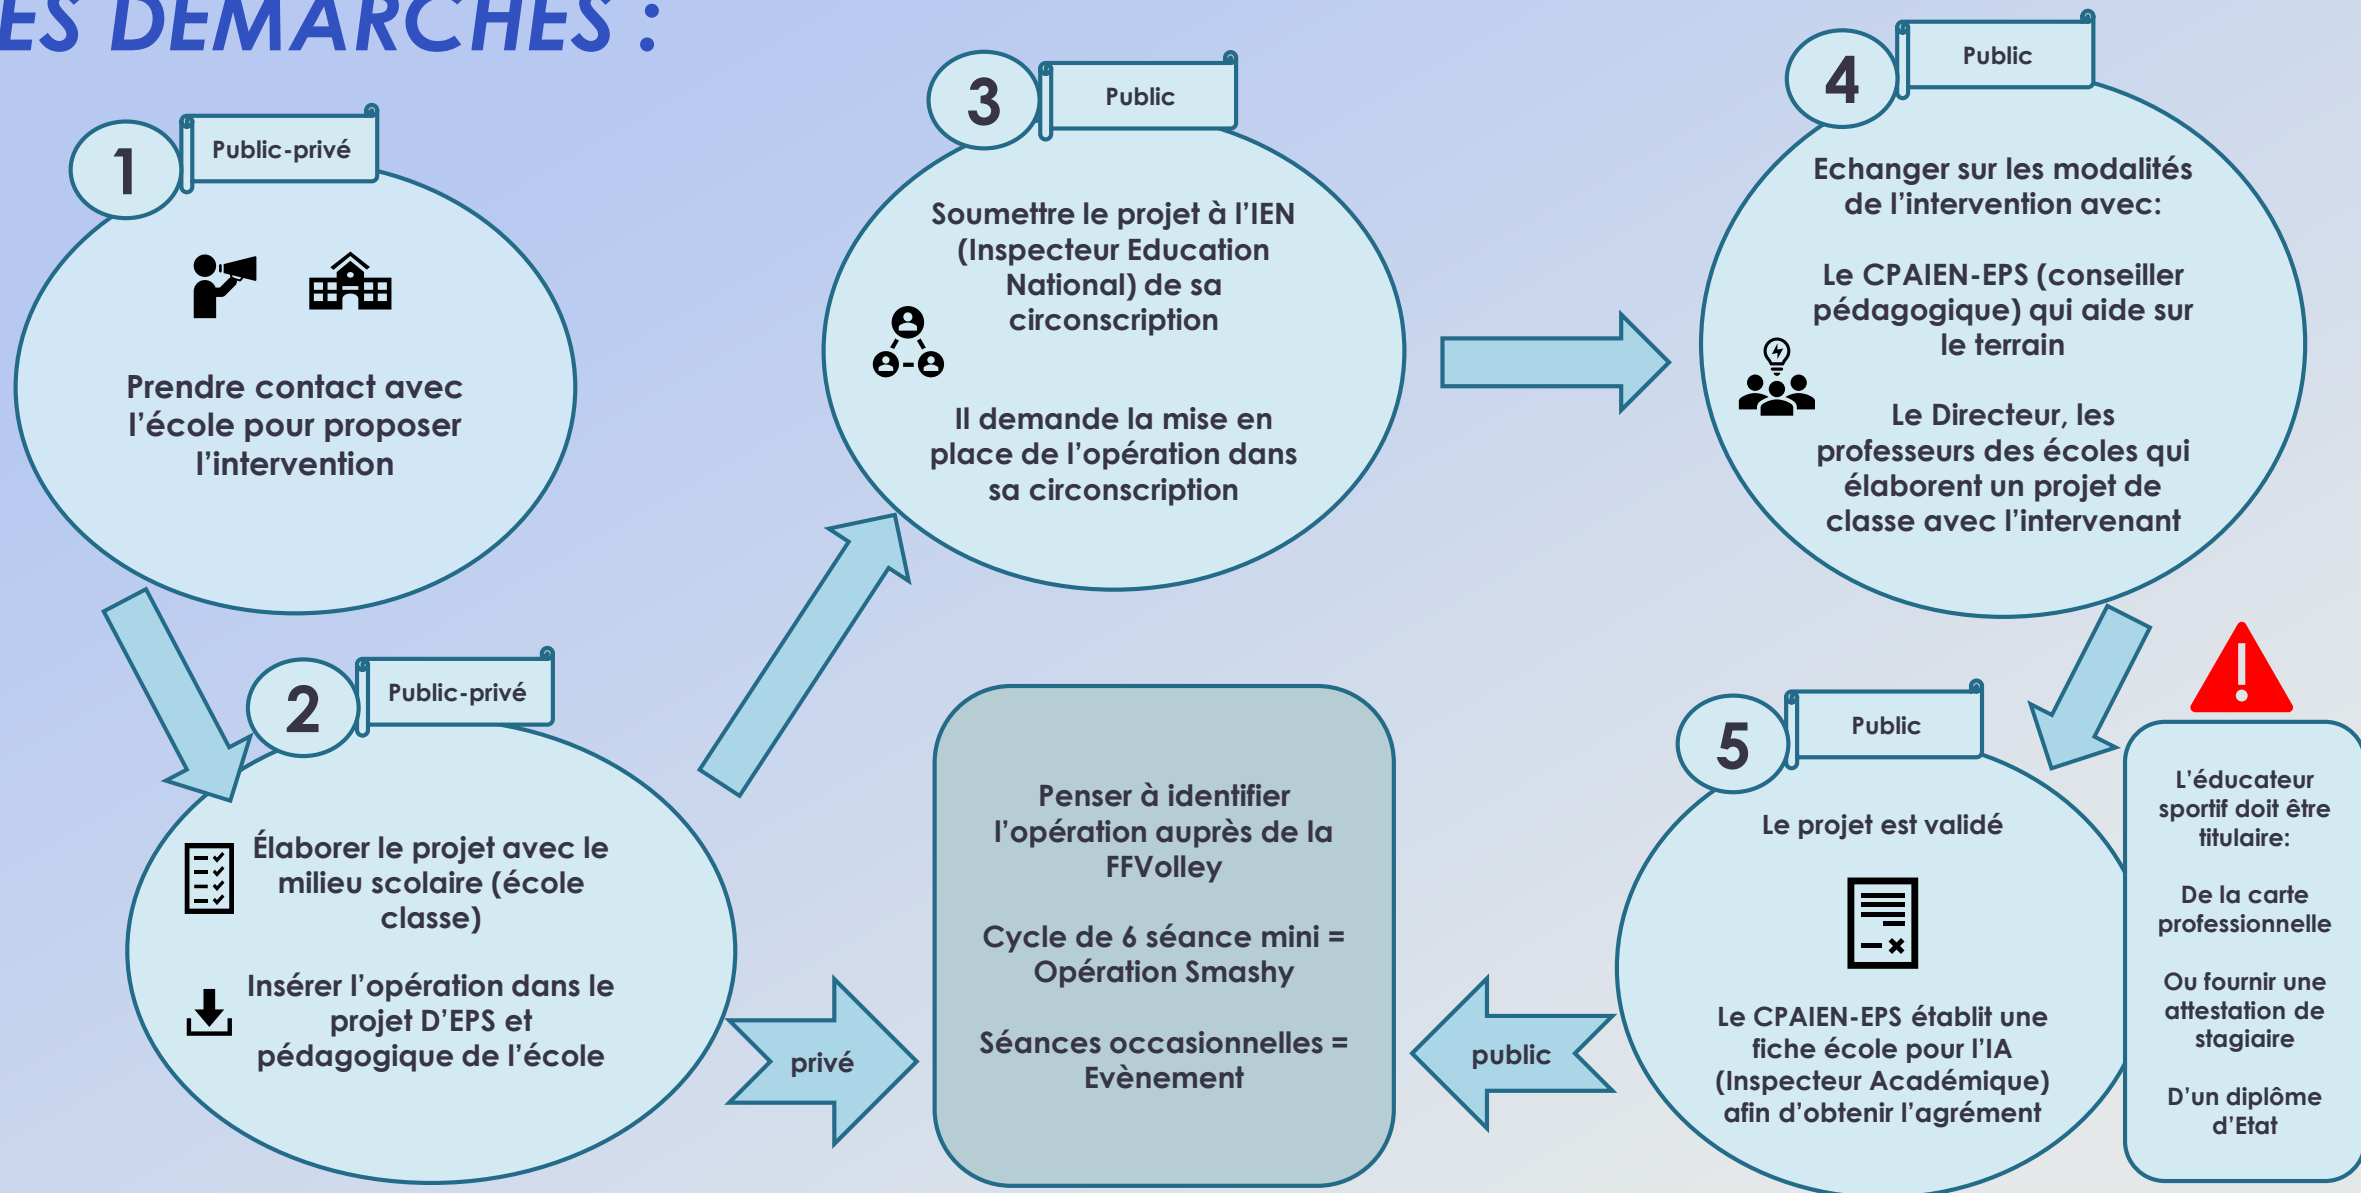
ES DEMARCHES :

1 Public-privé

Prendre contact avec l'école pour proposer l'intervention

2 Public-privé

Élaborer le projet avec le milieu scolaire (école classe)

Insérer l'opération dans le projet D'EPS et pédagogique de l'école

3 Public

Soumettre le projet à l'IEN (Inspecteur Education National) de sa circonscription

Il demande la mise en place de l'opération dans sa circonscription

4 Public

Echanger sur les modalités de l'intervention avec:

Le CPAIEN-EPS (conseiller pédagogique) qui aide sur le terrain

Le Directeur, les professeurs des écoles qui élaborent un projet de classe avec l'intervenant

privé

Penser à identifier l'opération auprès de la FFVolley

Cycle de 6 séance mini = Opération Smashy

Séances occasionnelles = Evènement

public

5 Public

Le projet est validé

Le CPAIEN-EPS établit une fiche école pour l'IA (Inspecteur Académique) afin d'obtenir l'agrément

L'éducateur sportif doit être titulaire:

De la carte professionnelle

Ou fournir une attestation de stagiaire

D'un diplôme d'Etat